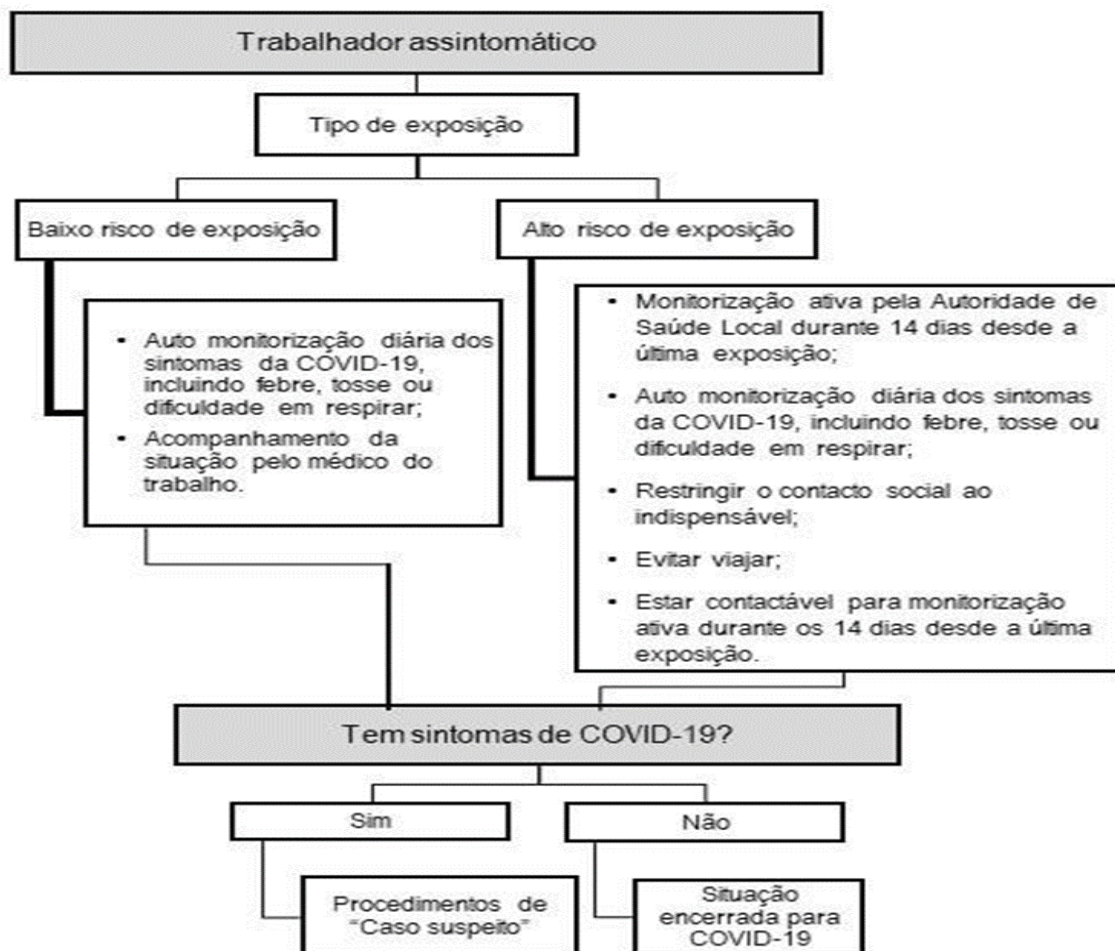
Trabalhador assintomático

Tipo de exposição

Baixo risco de exposição

Alto risco de exposição

- Auto monitorização diária dos sintomas da COVID-19, incluindo febre, tosse ou dificuldade em respirar;
- Acompanhamento da situação pelo médico do trabalho.

- Monitorização ativa pela Autoridade de Saúde Local durante 14 dias desde a última exposição;
- Auto monitorização diária dos sintomas da COVID-19, incluindo febre, tosse ou dificuldade em respirar;
- Restringir o contacto social ao indispensável;
- Evitar viajar;
- Estar contactável para monitorização ativa durante os 14 dias desde a última exposição.

Tem sintomas de COVID-19?

Sim

Não

Procedimentos de "Caso suspeito"

Situação encerrada para COVID-19